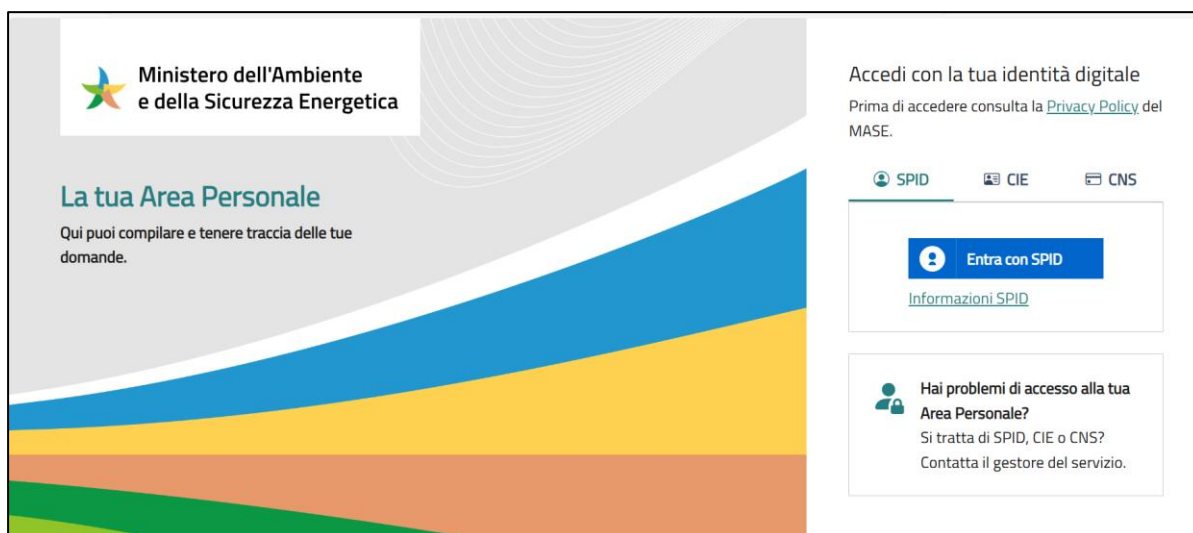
Ministero dell'Ambiente e della Sicurezza Energetica

La tua Area Personale

Qui puoi compilare e tenere traccia delle tue domande.

Accedi con la tua identità digitale

Prima di accedere consulta la Privacy Policy del MASE.

SPID CIE CNS

Entra con SPID

Informazioni SPID

Hai problemi di accesso alla tua Area Personale?
Si tratta di SPID, CIE o CNS?
Contatta il gestore del servizio.